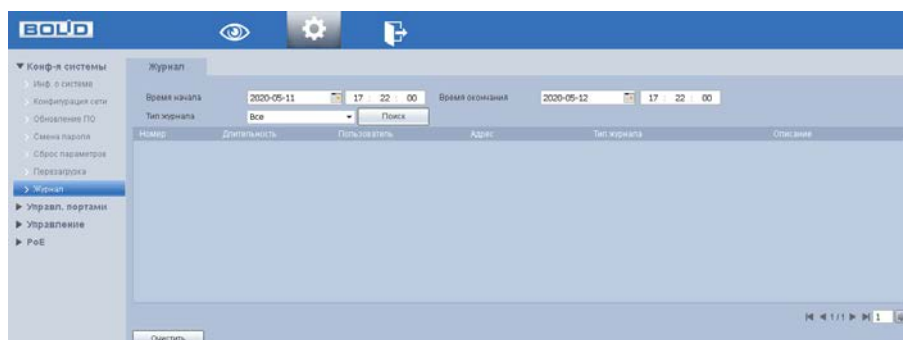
BOLID

▼ Конф-я системы
Инф. о системе
Конфигурация сети
Обновление ПО
Смена пароля
Сброс параметров
Перезагрузка
> Журнал
▶ Управл. портами
▶ Управление
▶ PoE

Журнал

Время начала 2020-05-11 17 : 22 : 00 Время окончания 2020-05-12 17 : 22 : 00
Тип журнала Все Поиск

| Номер | Длительность | Пользователь | Адрес | Тип журнала | Описание |
|---|---|---|---|---|---|

1/1 1

Очистить